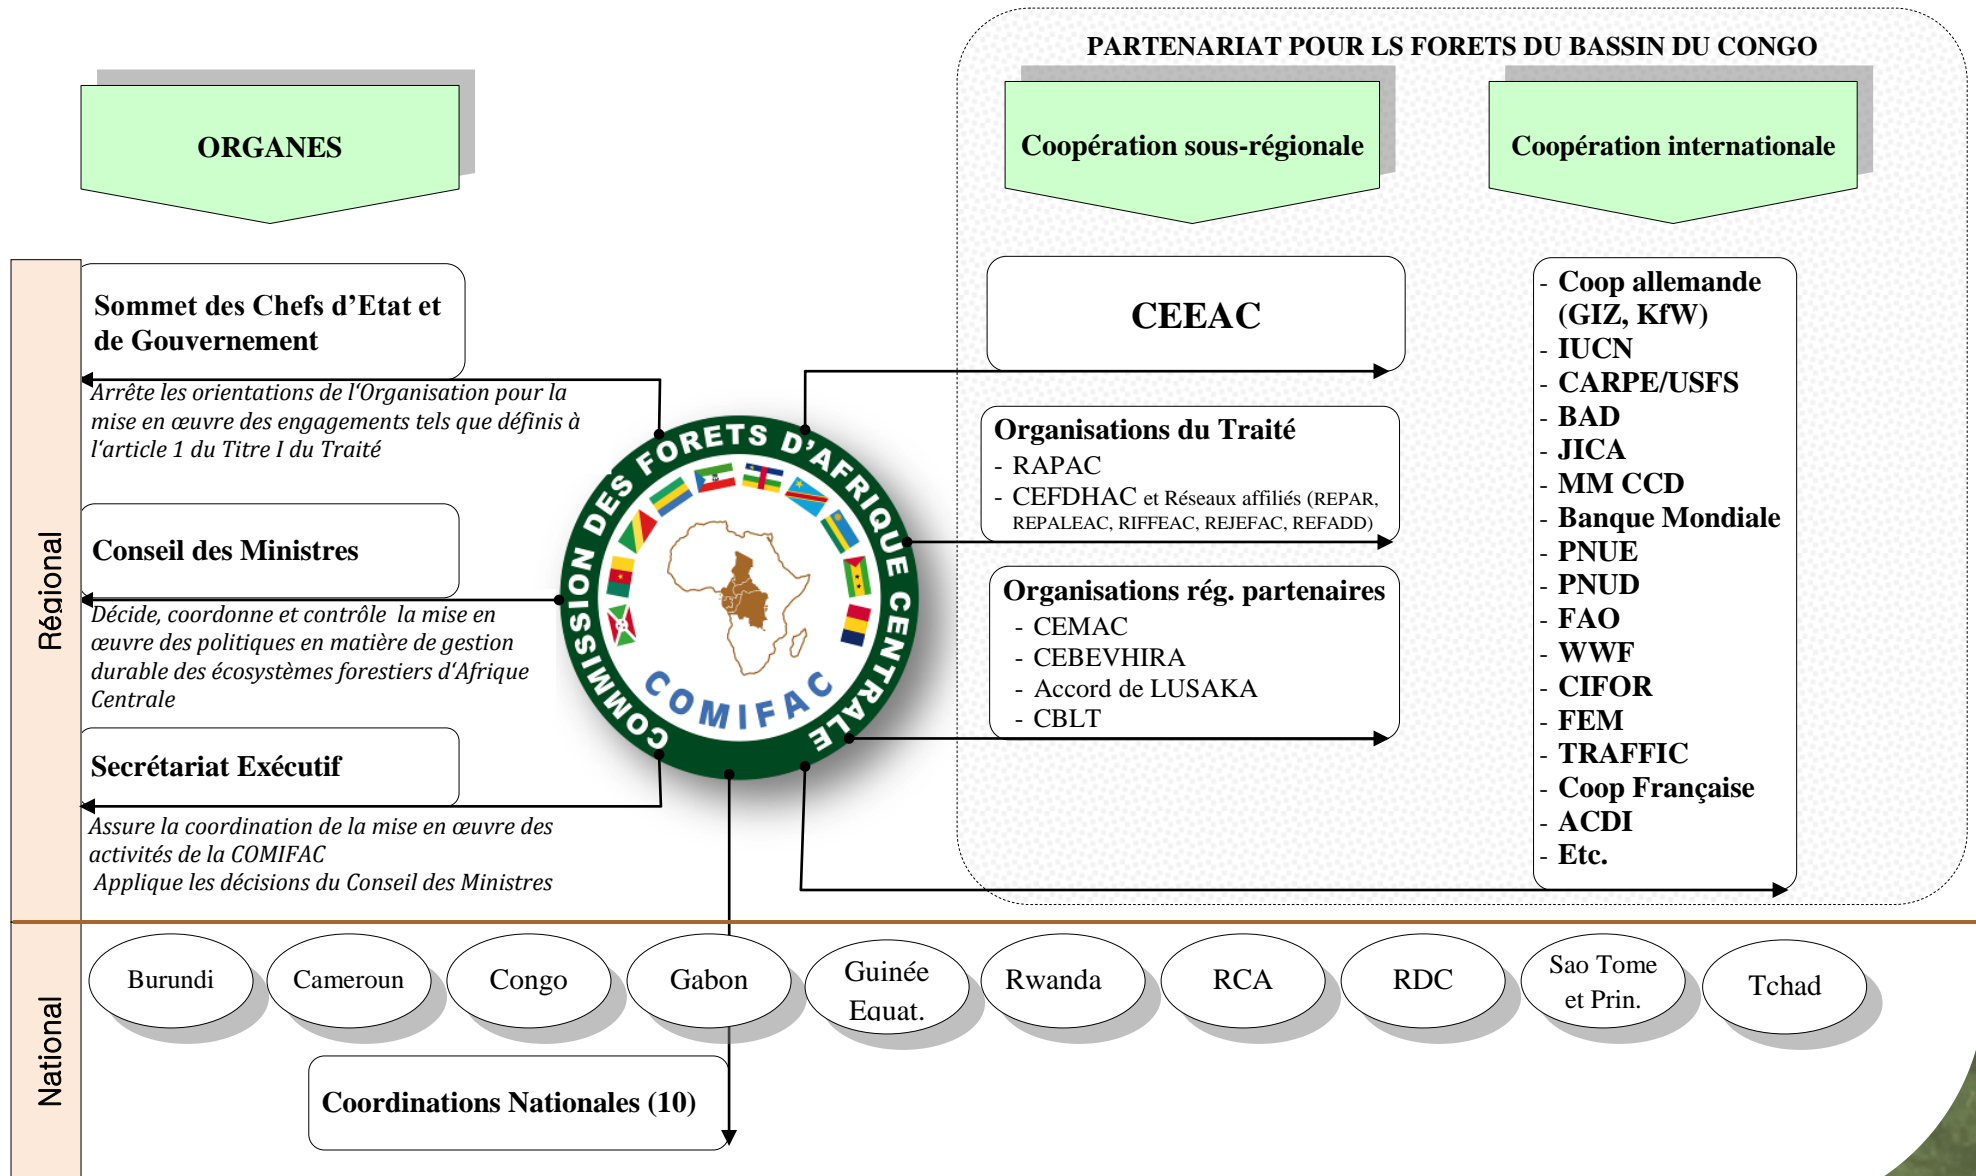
PARTENARIAT POUR LS FORETS DU BASSIN DU CONGO

ORGANES

Coopération sous-régionale

Coopération internationale

Régional

Sommet des Chefs d'Etat et de Gouvernement

Arrête les orientations de l'Organisation pour la mise en œuvre des engagements tels que définis à l'article 1 du Titre I du Traité

Conseil des Ministres

Décide, coordonne et contrôle la mise en œuvre des politiques en matière de gestion durable des écosystèmes forestiers d'Afrique Centrale

Secrétariat Exécutif

Assure la coordination de la mise en œuvre des activités de la COMIFAC
Applique les décisions du Conseil des Ministres

COMMISSION DES FORETS D'AFRIQUE CENTRALE
COMIFAC

CEEAC

Organisations du Traité
- RAPAC
- CEFDHAC et Réseaux affiliés (REPAR, REPALEAC, RIFFEAC, REJEFAC, REFADD)

Organisations rég. partenaires
- CEMAC
- CEBEVHIRA
- Accord de LUSAKA
- CBLT

- Coop allemande (GIZ, KfW)
- IUCN
- CARPE/USFS
- BAD
- JICA
- MM CCD
- Banque Mondiale
- PNUE
- PNUD
- FAO
- WWF
- CIFOR
- FEM
- TRAFFIC
- Coop Française
- ACDI
- Etc.

National

Burundi

Cameroun

Congo

Gabon

Guinée Equat.

Rwanda

RCA

RDC

Sao Tome et Prin.

Tchad

Coordinations Nationales (10)